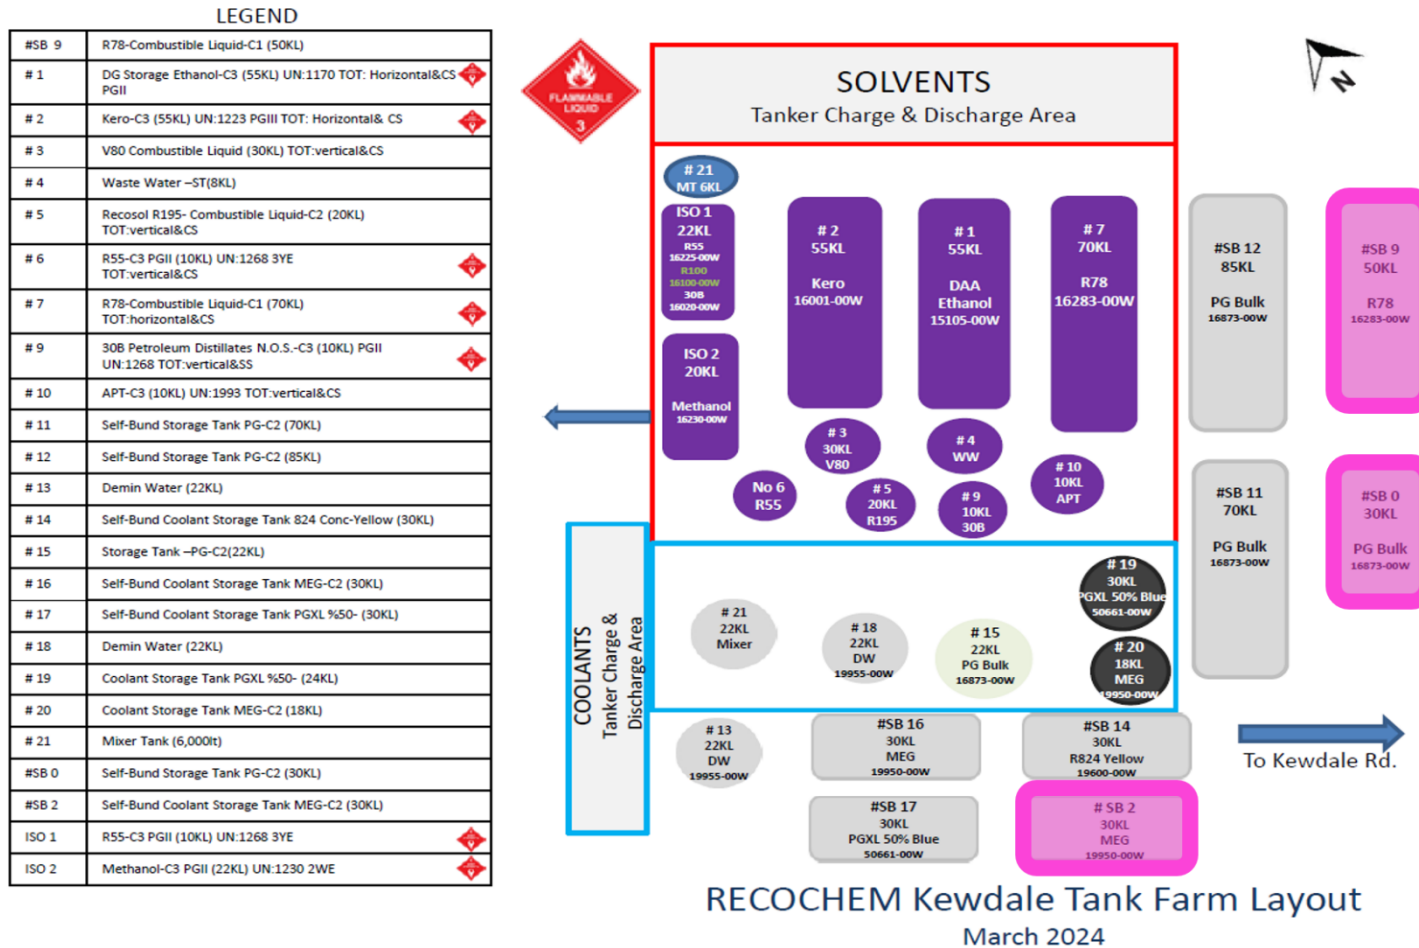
LEGEND

| | |
|---|---|
| #SB 9 | R78-Combustible Liquid-C1 (50KL) |
| # 1 | DG Storage Ethanol-C3 (55KL) UN:1170 TOT: Horizontal&CS PGII |
| # 2 | Kero-C3 (55KL) UN:1223 PGIII TOT: Horizontal& CS |
| # 3 | V80 Combustible Liquid (30KL) TOT:vertical&CS |
| # 4 | Waste Water –ST(8KL) |
| # 5 | Recosol R195- Combustible Liquid-C2 (20KL) TOT:vertical&CS |
| # 6 | R55-C3 PGII (10KL) UN:1268 3YE TOT:vertical&CS |
| # 7 | R78-Combustible Liquid-C1 (70KL) TOT:horizontal&CS |
| # 9 | 30B Petroleum Distillates N.O.S.-C3 (10KL) PGII UN:1268 TOT:vertical&SS |
| # 10 | APT-C3 (10KL) UN:1993 TOT:vertical&CS |
| # 11 | Self-Bund Storage Tank PG-C2 (70KL) |
| # 12 | Self-Bund Storage Tank PG-C2 (85KL) |
| # 13 | Demin Water (22KL) |
| # 14 | Self-Bund Coolant Storage Tank 824 Conc-Yellow (30KL) |
| # 15 | Storage Tank –PG-C2(22KL) |
| # 16 | Self-Bund Coolant Storage Tank MEG-C2 (30KL) |
| # 17 | Self-Bund Coolant Storage Tank PGXL %50- (30KL) |
| # 18 | Demin Water (22KL) |
| # 19 | Coolant Storage Tank PGXL %50- (24KL) |
| # 20 | Coolant Storage Tank MEG-C2 (18KL) |
| # 21 | Mixer Tank (6,000lt) |
| #SB 0 | Self-Bund Storage Tank PG-C2 (30KL) |
| #SB 2 | Self-Bund Coolant Storage Tank MEG-C2 (30KL) |
| ISO 1 | R55-C3 PGII (10KL) UN:1268 3YE |
| ISO 2 | Methanol-C3 PGII (22KL) UN:1230 2WE |

FLAMMABLE LIQUID 3

N

SOLVENTS
Tanker Charge & Discharge Area

# 21 MT 6KL

ISO 1 22KL R55 16225-00W R100 16100-00W 30B 16020-00W

# 2 55KL Kero 16001-00W

# 1 55KL DAA Ethanol 15105-00W

# 7 70KL R78 16283-00W

ISO 2 20KL Methanol 16230-00W

# 3 30KL V80

# 4 WW

# 10 10KL APT

No 6 R55

# 5 20KL R195

# 9 10KL 30B

#SB 12 85KL PG Bulk 16873-00W

#SB 9 50KL R78 16283-00W

#SB 11 70KL PG Bulk 16873-00W

#SB 0 30KL PG Bulk 16873-00W

COOLANTS
Tanker Charge & Discharge Area

# 21 22KL Mixer

# 18 22KL DW 19955-00W

# 15 22KL PG Bulk 16873-00W

# 19 30KL PGXL 50% Blue 50661-00W

# 20 18KL MEG 19950-00W

# 13 22KL DW 19955-00W

#SB 16 30KL MEG 19950-00W

#SB 14 30KL R824 Yellow 19600-00W

To Kewdale Rd.

#SB 17 30KL PGXL 50% Blue 50661-00W

# SB 2 30KL MEG 19950-00W

RECOCHEM Kewdale Tank Farm Layout
March 2024